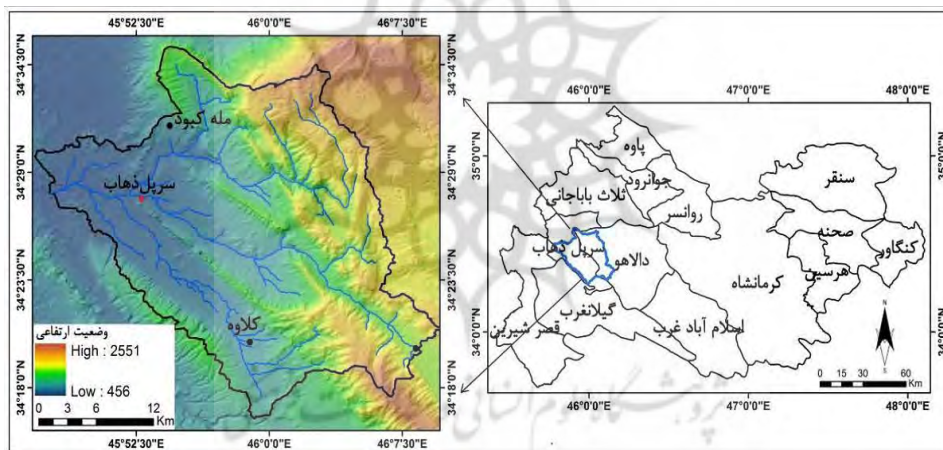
45°52'30"E
46°0'0"E
46°7'30"E
34°34'30"N
34°29'0"N
34°23'30"N
34°18'0"N
مله کبود
سرپل ذهاب
کلاوه
وضعیت ارتفاعی
High : 2551
Low : 456
0 3 6 12 Km
45°52'30"E
46°0'0"E
46°7'30"E

46°0'0"E
47°0'0"E
48°0'0"E
35°0'0"N
34°0'0"N
پاوه
جوانرود
ثلاث باباجانی
روانسر
سنقر
صحنه
کنگاور
هرسین
سرپل ذهاب
دالاهو
کرمانشاه
گیلانغرب
اسلام آباد غرب
قصر شیرین
N
0 15 30 60 Km
46°0'0"E
47°0'0"E
48°0'0"E